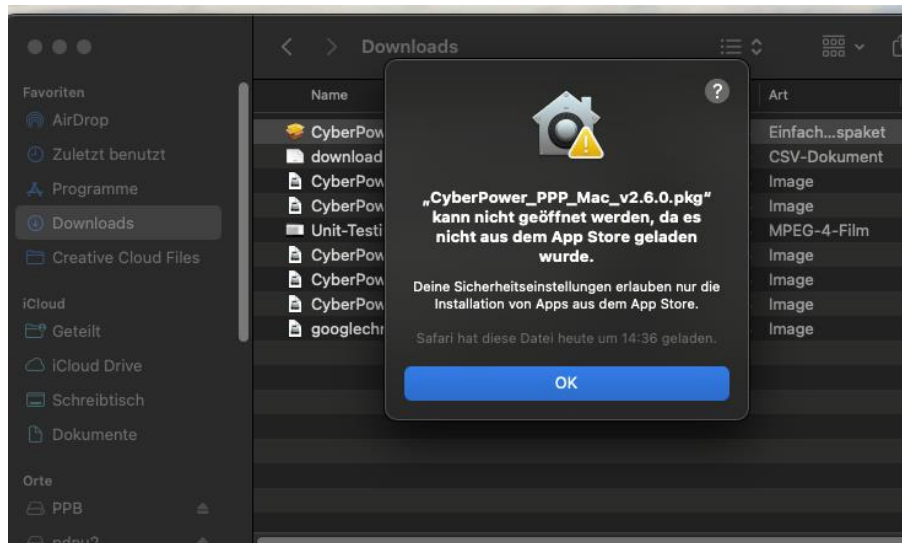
Downloads

Favoriten
AirDrop
Zuletzt benutzt
Programme
Downloads
Creative Cloud Files

iCloud
Geteilt
iCloud Drive
Schreibtisch
Dokumente

Orte
PPB
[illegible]

| Name | Art |
|---|---|
| CyberPow | Einfach...spaket |
| download | CSV-Dokument |
| CyberPow | Image |
| CyberPow | Image |
| Unit-Testi | MPEG-4-Film |
| CyberPow | Image |
| CyberPow | Image |
| CyberPow | Image |
| googlechr | Image |

?

„CyberPower_PPP_Mac_v2.6.0.pkg" kann nicht geöffnet werden, da es nicht aus dem App Store geladen wurde.

Deine Sicherheitseinstellungen erlauben nur die Installation von Apps aus dem App Store.

Safari hat diese Datei heute um 14:36 geladen.

OK